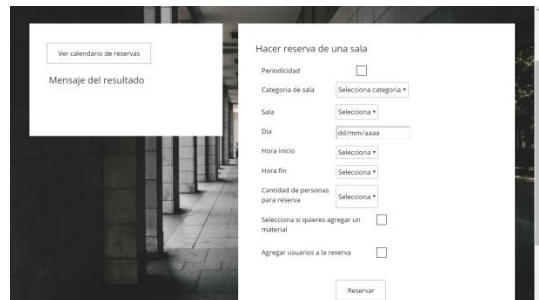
Ver calendario de reservas

Mensaje del resultado

Hacer reserva de una sala

Periodicidad

Categoria de sala | Selecciona categoria ▾

Sala | Selecciona ▾

Dia | dd/mm/aaaa

Hora inicio | Selecciona ▾

Hora fin | Selecciona ▾

Cantidad de personas para reserva | Selecciona ▾

Selecciona si quieres agregar un material

Agregar usuarios a la reserva

Reservar